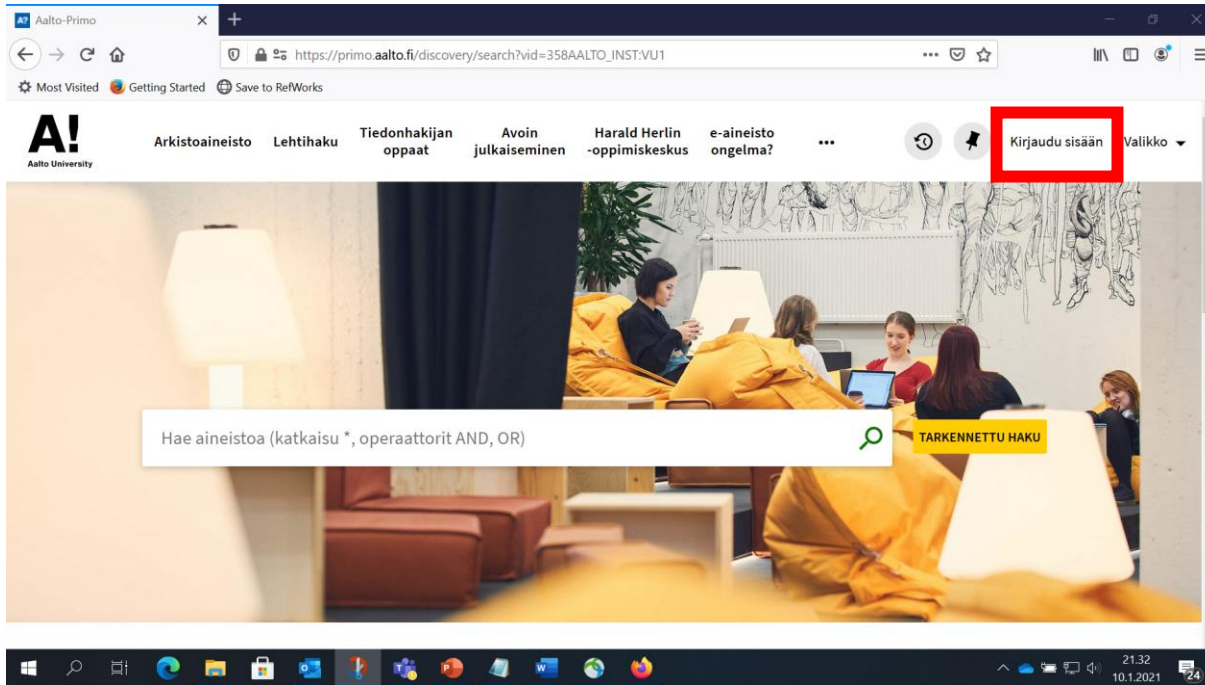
Aalto-Primo

https://primo.aalto.fi/discovery/search?vid=358AALTO_INST:VU1

Most Visited Getting Started Save to RefWorks

A! Aalto University

Arkistoaineisto Lehtihaku Tiedonhakijan oppaat Avoin julkaiseminen Harald Herlin -oppimiskeskus e-aineisto ongelma? ••• Kirjaudu sisään Valikko

Hae aineistoa (katkaisu *, operaattorit AND, OR)

TARKENNETTU HAKU

21.32
10.1.2021
24